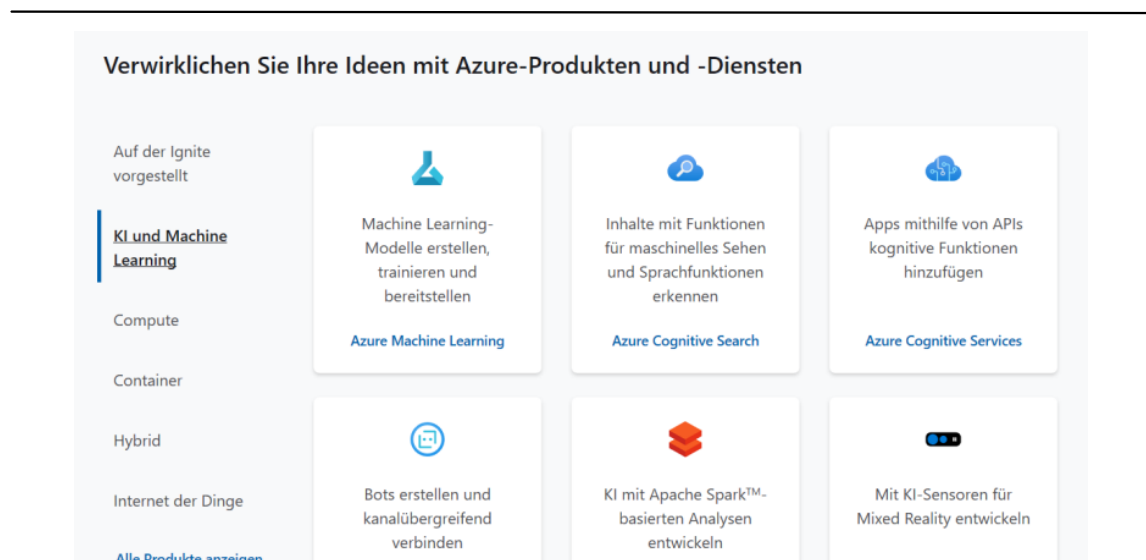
Verwirklichen Sie Ihre Ideen mit Azure-Produkten und -Diensten

Auf der Ignite vorgestellt

KI und Machine Learning

Compute

Container

Hybrid

Internet der Dinge

Alle Produkte anzeigen

Machine Learning-Modelle erstellen, trainieren und bereitstellen

Azure Machine Learning

Inhalte mit Funktionen für maschinelles Sehen und Sprachfunktionen erkennen

Azure Cognitive Search

Apps mithilfe von APIs kognitive Funktionen hinzufügen

Azure Cognitive Services

Bots erstellen und kanalübergreifend verbinden

KI mit Apache Spark™-basierten Analysen entwickeln

Mit KI-Sensoren für Mixed Reality entwickeln